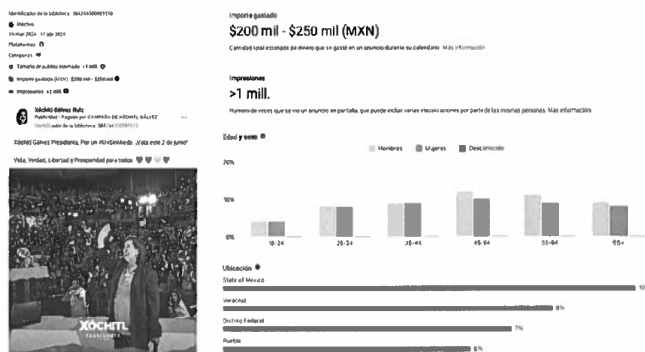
Identificador de la biblioteca: 3842458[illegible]
Inactivo
24 may 2024 - 17 jun 2024
Plataformas
Categorías
Tamaño de público estimado: >1 mill.
Importe gastado (MXN): $200 mil - $250 mil
Impresiones: >1 mill.

Xóchitl Gálvez Ruiz
Publicidad · Pagado por CAMPAÑA DE XÓCHITL GÁLVEZ
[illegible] de la biblioteca: 384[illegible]

Xóchitl Gálvez Presidenta. Por un #UnSeMueva ¡Vota este 2 de junio!

Vida, Verdad, Libertad y Prosperidad para todos

XÓCHITL PRESIDENTA

Importe gastado
$200 mil - $250 mil (MXN)
Cantidad total estimada de dinero que se gastó en un anuncio durante su calendario. Más información

Impresiones
>1 mill.
Número de veces que se vio un anuncio en pantalla, que puede incluir varias visualizaciones por parte de las mismas personas. Más información

Edad y sexo
Hombres Mujeres Desconocido
20%
10%
0%
18-24 25-34 35-44 45-54 55-64 65+

Ubicación
State of Mexico 10
Veracruz 8%
Distrito Federal 7%
Puebla 6%